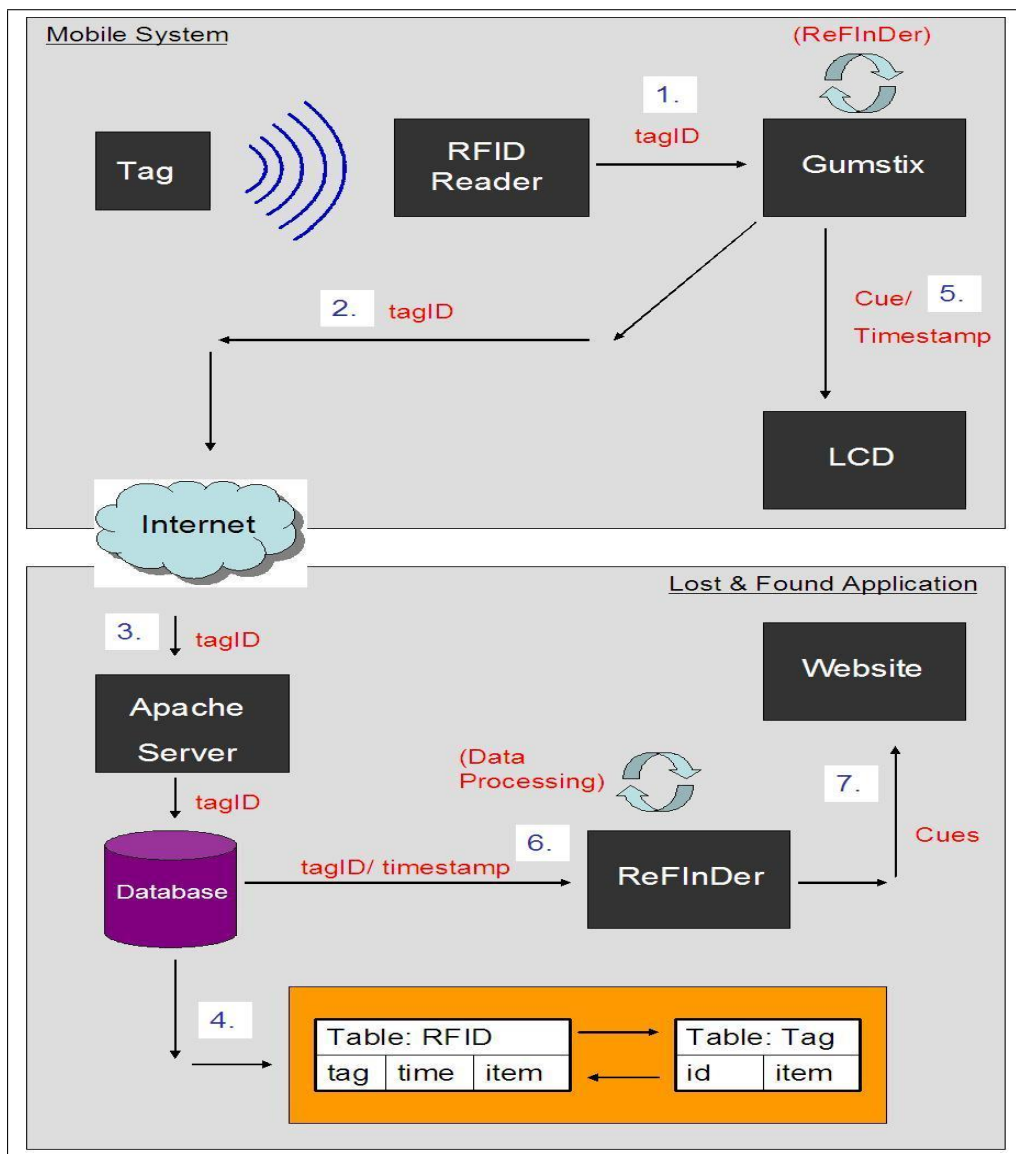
Mobile System

(ReFInDer)

Tag

RFID Reader

1.

tagID

Gumstix

2. tagID

Cue/ Timestamp

5.

LCD

Internet

Lost & Found Application

3. tagID

Apache Server

tagID

Website

(Data Processing)

7.

Database

tagID/ timestamp

6.

ReFInDer

Cues

4.

| Table: RFID | | |
|---|---|---|
| tag | time | item |

| Table: Tag | |
|---|---|
| id | item |